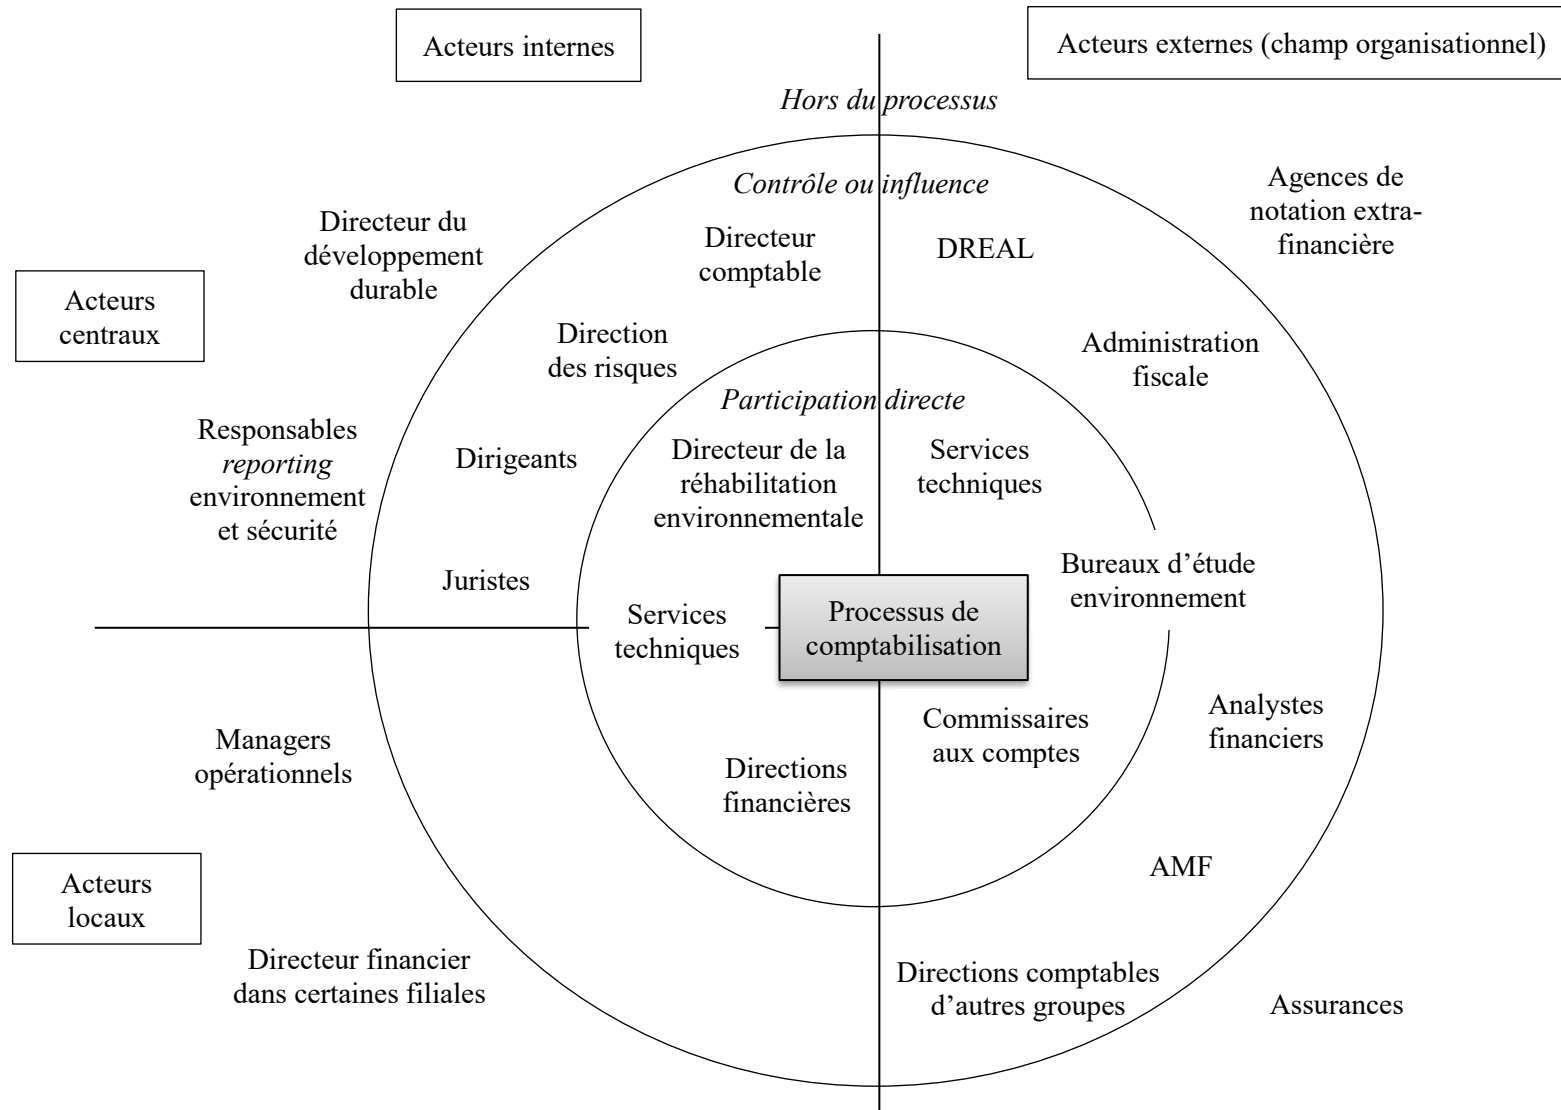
Acteurs internes

Acteurs externes (champ organisationnel)

Hors du processus

Contrôle ou influence

Agences de notation extra-financière

Directeur du développement durable

Directeur comptable

DREAL

Acteurs centraux

Direction des risques

Administration fiscale

Participation directe

Responsables *reporting* environnement et sécurité

Dirigeants

Directeur de la réhabilitation environnementale

Services techniques

Bureaux d'étude environnement

Juristes

Services techniques

Processus de comptabilisation

Managers opérationnels

Commissaires aux comptes

Analystes financiers

Directions financières

Acteurs locaux

AMF

Directeur financier dans certaines filiales

Directions comptables d'autres groupes

Assurances